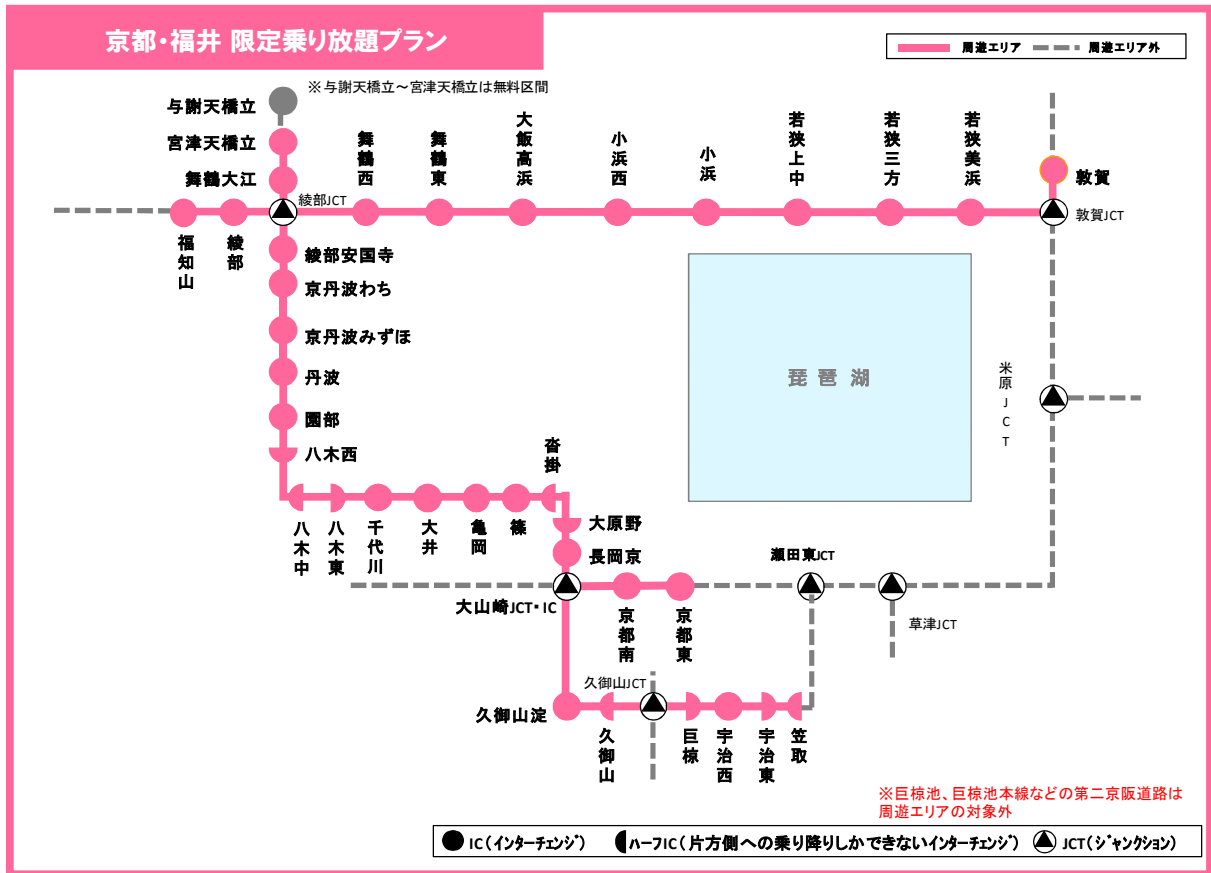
京都・福井 限定乗り放題プラン

周遊エリア　周遊エリア外

※与謝天橋立～宮津天橋立は無料区間

与謝天橋立
宮津天橋立
舞鶴大江
綾部JCT
舞鶴西
舞鶴東
大飯高浜
小浜西
小浜
若狭上中
若狭三方
若狭美浜
敦賀
敦賀JCT
福知山
綾部
綾部安国寺
京丹波わち
京丹波みずほ
丹波
園部
八木西
琵琶湖
米原JCT
沓掛
八木中
八木東
千代川
大井
亀岡
篠
大原野
長岡京
瀬田東JCT
大山崎JCT・IC
京都南
京都東
草津JCT
久御山JCT
久御山淀
久御山
巨椋
宇治西
宇治東
笠取

※巨椋池、巨椋池本線などの第二京阪道路は周遊エリアの対象外

IC（インターチェンジ）　ハーフIC（片方側への乗り降りしかできないインターチェンジ）　JCT（ジャンクション）